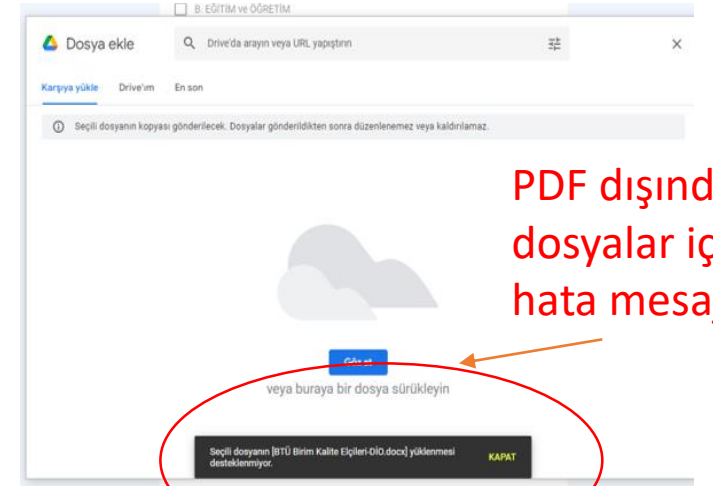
B. EĞİTİM ve ÖĞRETİM

Dosya ekle

Drive'da arayın veya URL yapıştırın

Karşıya yükle Drive'ım En son

Seçili dosyanın kopyası gönderilecek. Dosyalar gönderildikten sonra düzenlenemez veya kaldırılamaz.

PDF dışınd
dosyalar iç
hata mesa

Göz at

veya buraya bir dosya sürükleyin

Seçili dosyanın [BTÜ Birim Kalite Elçileri-DİO.docx] yüklenmesi desteklenmiyor.

KAPAT